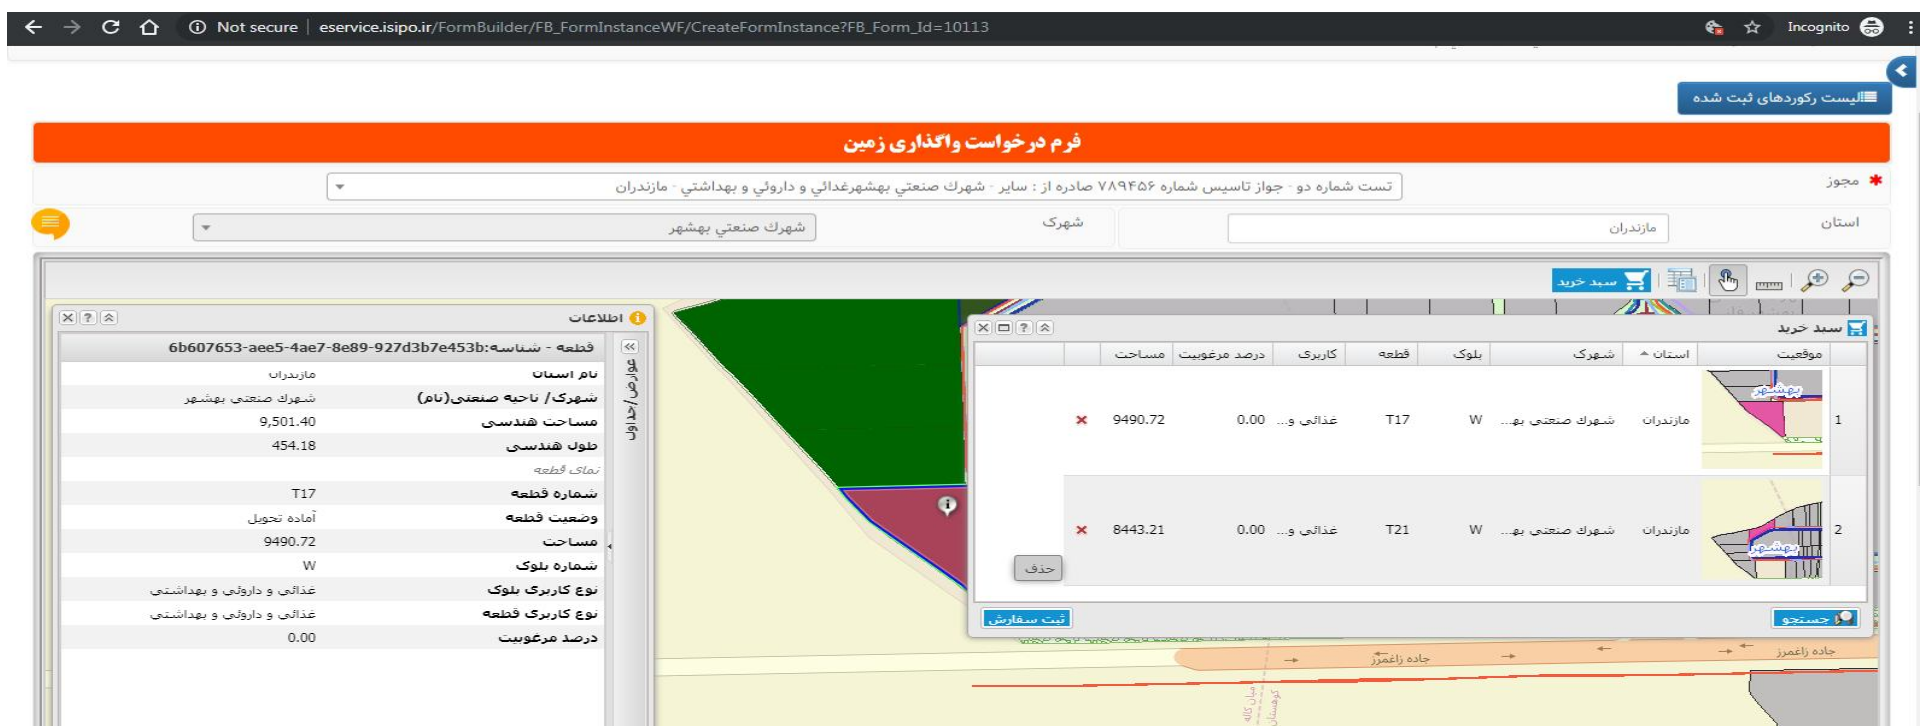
Not secure | eservice.isipo.ir/FormBuilder/FB_FormInstanceWF/CreateFormInstance?FB_Form_Id=10113

Incognito

لیست رکوردهای ثبت شده

فرم درخواست واگذاری زمین

* مجوز
تست شماره دو - جواز تاسیس شماره ۷۸۹۴۵۶ صادره از : سایر - شهرك صنعتي بهشهرغذائي و داروئي و بهداشتي - مازندران

استان
مازندران
شهرک
شهرك صنعتي بهشهر

سبد خرید

اطلاعات
قطعه - شناسه:6b607653-aee5-4ae7-8e89-927d3b7e453b

| | |
|---|---|
| نام استان | مازندران |
| شهرک / ناحیه صنعتی(نام) | شهرك صنعتي بهشهر |
| مساحت هندسی | 9,501.40 |
| طول هندسی | 454.18 |
| نمای قطعه | |
| شماره قطعه | T17 |
| وضعیت قطعه | آماده تحویل |
| مساحت | 9490.72 |
| شماره بلوک | W |
| نوع کاربری بلوک | غذائی و داروئی و بهداشتی |
| نوع کاربری قطعه | غذائی و داروئی و بهداشتی |
| درصد مرغوبیت | 0.00 |

عوارض /جداول

سبد خرید

| | موقعیت | استان | شهرک | بلوک | قطعه | کاربری | درصد مرغوبیت | مساحت | |
|---|---|---|---|---|---|---|---|---|---|
| 1 | بهشهر | مازندران | شهرك صنعتي به... | W | T17 | غذائی و... | 0.00 | 9490.72 | × |
| 2 | بهشهر | مازندران | شهرك صنعتي به... | W | T21 | غذائی و... | 0.00 | 8443.21 | × |

حذف

جستجو
ثبت سفارش

جاده زاغمرز
جاده زاغمرز